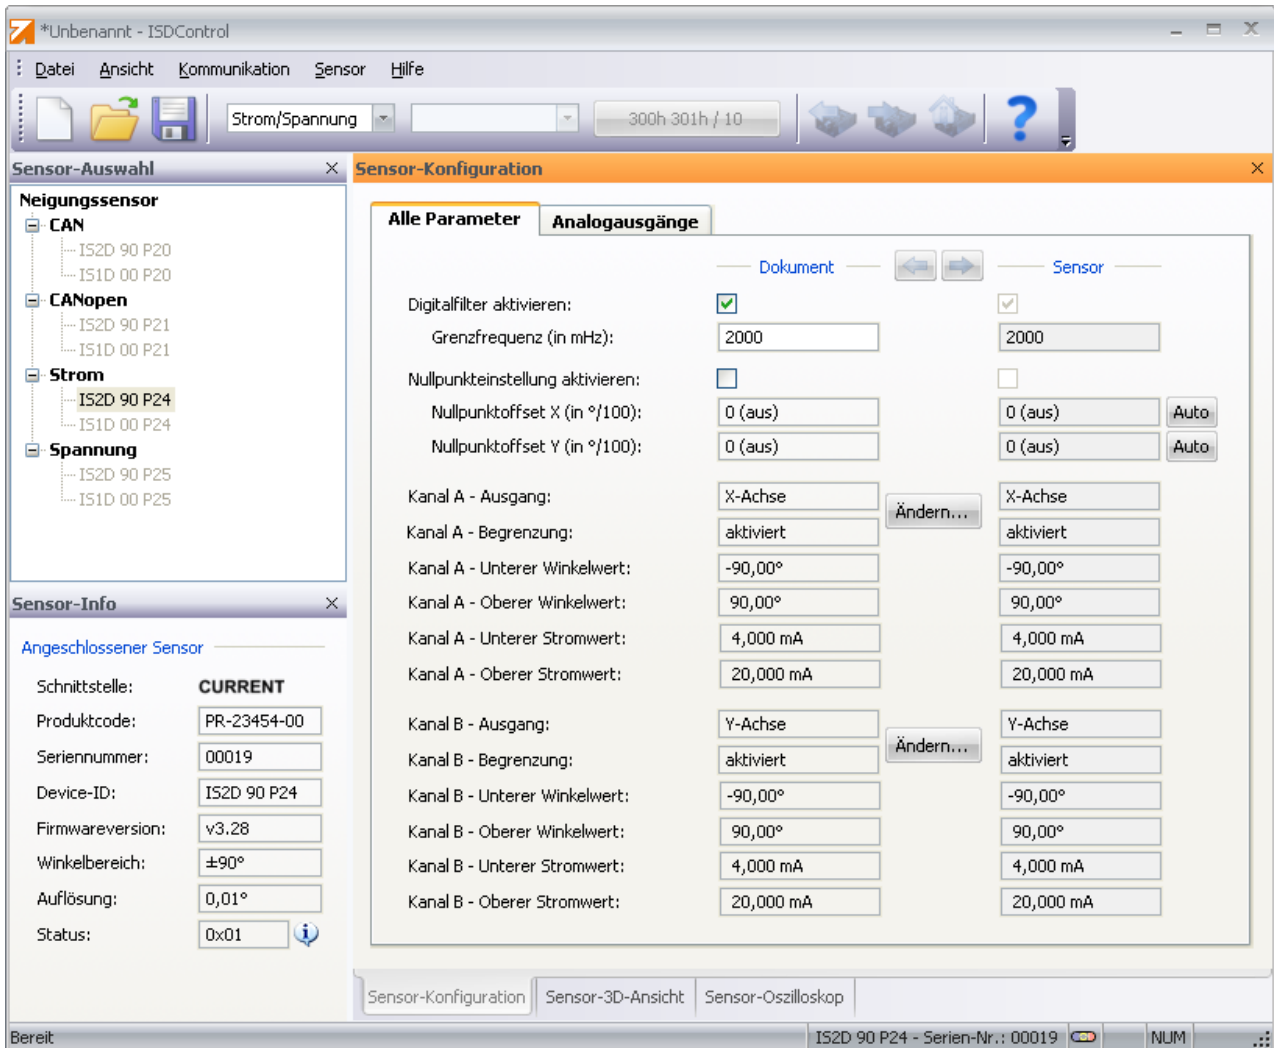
*Unbenannt - ISDControl

Datei Ansicht Kommunikation Sensor Hilfe

Strom/Spannung

300h 301h / 10

Sensor-Auswahl

Neigungssensor
CAN
IS2D 90 P20
IS1D 00 P20
CANopen
IS2D 90 P21
IS1D 00 P21
Strom
IS2D 90 P24
IS1D 00 P24
Spannung
IS2D 90 P25
IS1D 00 P25

Sensor-Info

Angeschlossener Sensor

| | |
|---|---|
| Schnittstelle: | CURRENT |
| Produktcode: | PR-23454-00 |
| Seriennummer: | 00019 |
| Device-ID: | IS2D 90 P24 |
| Firmwareversion: | v3.28 |
| Winkelbereich: | ±90° |
| Auflösung: | 0,01° |
| Status: | 0x01 |

Sensor-Konfiguration

Alle Parameter | Analogausgänge

| | Dokument | | Sensor | |
|---|---|---|---|---|
| Digitalfilter aktivieren: | ☑ | | ☑ | |
| Grenzfrequenz (in mHz): | 2000 | | 2000 | |
| Nullpunkteinstellung aktivieren: | ☐ | | ☐ | |
| Nullpunktoffset X (in °/100): | 0 (aus) | | 0 (aus) | Auto |
| Nullpunktoffset Y (in °/100): | 0 (aus) | | 0 (aus) | Auto |
| Kanal A - Ausgang: | X-Achse | Ändern... | X-Achse | |
| Kanal A - Begrenzung: | aktiviert | | aktiviert | |
| Kanal A - Unterer Winkelwert: | -90,00° | | -90,00° | |
| Kanal A - Oberer Winkelwert: | 90,00° | | 90,00° | |
| Kanal A - Unterer Stromwert: | 4,000 mA | | 4,000 mA | |
| Kanal A - Oberer Stromwert: | 20,000 mA | | 20,000 mA | |
| Kanal B - Ausgang: | Y-Achse | Ändern... | Y-Achse | |
| Kanal B - Begrenzung: | aktiviert | | aktiviert | |
| Kanal B - Unterer Winkelwert: | -90,00° | | -90,00° | |
| Kanal B - Oberer Winkelwert: | 90,00° | | 90,00° | |
| Kanal B - Unterer Stromwert: | 4,000 mA | | 4,000 mA | |
| Kanal B - Oberer Stromwert: | 20,000 mA | | 20,000 mA | |

Sensor-Konfiguration | Sensor-3D-Ansicht | Sensor-Oszilloskop

Bereit | IS2D 90 P24 - Serien-Nr.: 00019 | NUM